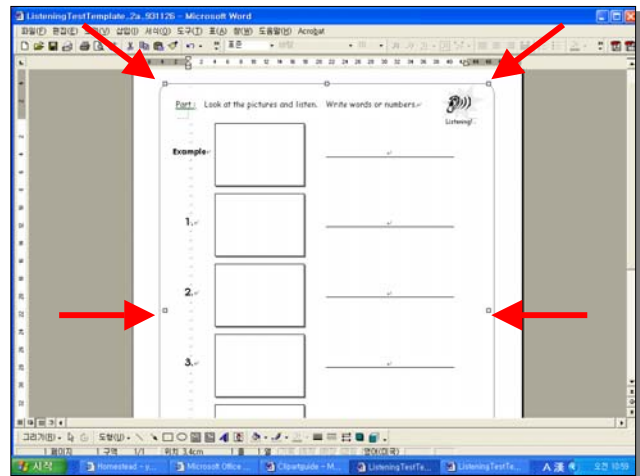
ListeningTestTemplate_2a_S01126 - Microsoft Word

파일(F) 편집(E) 보기(V) 삽입(I) 서식(O) 도구(T) 표(A) 창(W) 도움말(H) Acrobat

표준

Part : Look at the pictures and listen. Write words or numbers.

Listening!

Example

1.

2.

3.

그리기(R) 도형(U)

1 페이지 1 구역 1/1 위치 3.4cm 1 줄 1 칸 영어(미국)

시작 Homestead - y... Microsoft Office ... Clipartguide - M... ListeningTestTe... ListeningTestTe... 오전 10:59